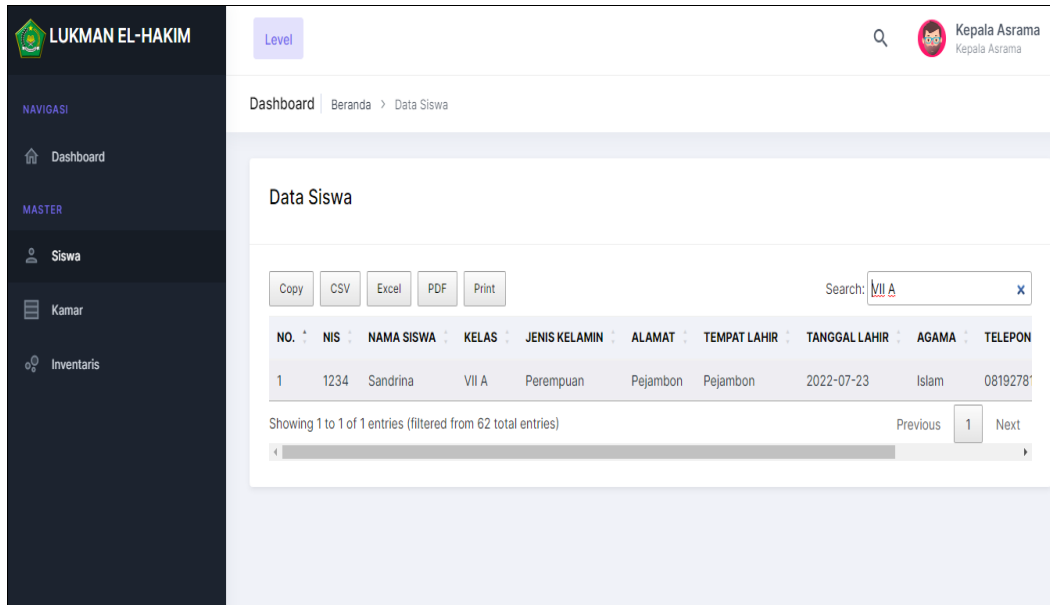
LUKMAN EL-HAKIM

NAVIGASI

Dashboard

MASTER

Siswa

Kamar

Inventaris

Level

Kepala Asrama
Kepala Asrama

Dashboard Beranda > Data Siswa

Data Siswa

Copy CSV Excel PDF Print

Search: VII A x

| NO. | NIS | NAMA SISWA | KELAS | JENIS KELAMIN | ALAMAT | TEMPAT LAHIR | TANGGAL LAHIR | AGAMA | TELEPON |
|---|---|---|---|---|---|---|---|---|---|
| 1 | 1234 | Sandrina | VII A | Perempuan | Pejambon | Pejambon | 2022-07-23 | Islam | 0819278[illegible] |

Showing 1 to 1 of 1 entries (filtered from 62 total entries)

Previous 1 Next